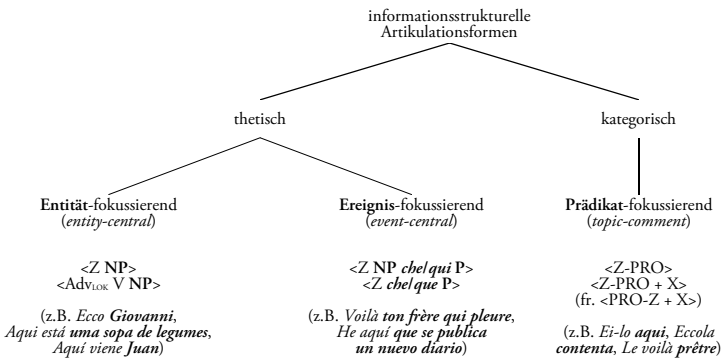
informationsstrukturelle Artikulationsformen

thetisch

kategorisch

**Entität**-fokussierend
(*entity-central*)

<Z **NP**>
<Adv$_{LOK}$ V **NP**>

(z.B. *Ecco* ***Giovanni***, *Aqui está* ***uma sopa de legumes***, *Aquí viene* ***Juan***)

**Ereignis**-fokussierend
(*event-central*)

<Z **NP** ***che/qui*** **P**>
<Z ***che/que*** **P**>

(z.B. *Voilà* ***ton frère qui pleure***, *He aquí* ***que se publica un nuevo diario***)

**Prädikat**-fokussierend
(*topic-comment*)

<Z-PRO>
<Z-PRO + X>
(fr. <PRO-Z + X>)

(z.B. *Ei-lo* ***aqui***, *Eccola* ***contenta***, *Le voilà* ***prêtre***)